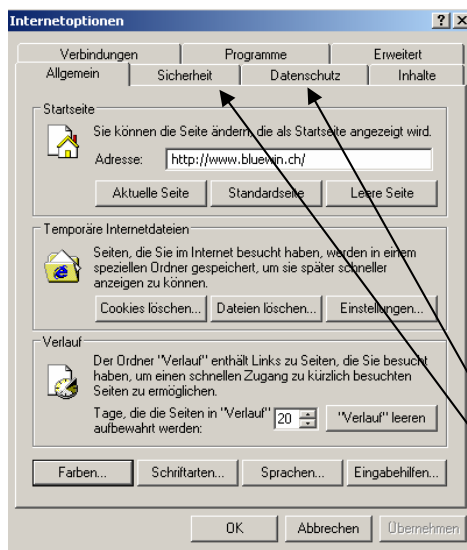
Internetoptionen

? X

Verbindungen | Programme | Erweitert

Allgemein | Sicherheit | Datenschutz | Inhalte

Startseite

Sie können die Seite ändern, die als Startseite angezeigt wird.

Adresse: http://www.bluewin.ch/

Aktuelle Seite | Standardseite | Leere Seite

Temporäre Internetdateien

Seiten, die Sie im Internet besucht haben, werden in einem speziellen Ordner gespeichert, um sie später schneller anzeigen zu können.

Cookies löschen... | Dateien löschen... | Einstellungen...

Verlauf

Der Ordner "Verlauf" enthält Links zu Seiten, die Sie besucht haben, um einen schnellen Zugang zu kürzlich besuchten Seiten zu ermöglichen.

Tage, die die Seiten in "Verlauf" aufbewahrt werden: 20

"Verlauf" leeren

Farben... | Schriftarten... | Sprachen... | Eingabehilfen...

OK | Abbrechen | Übernehmen